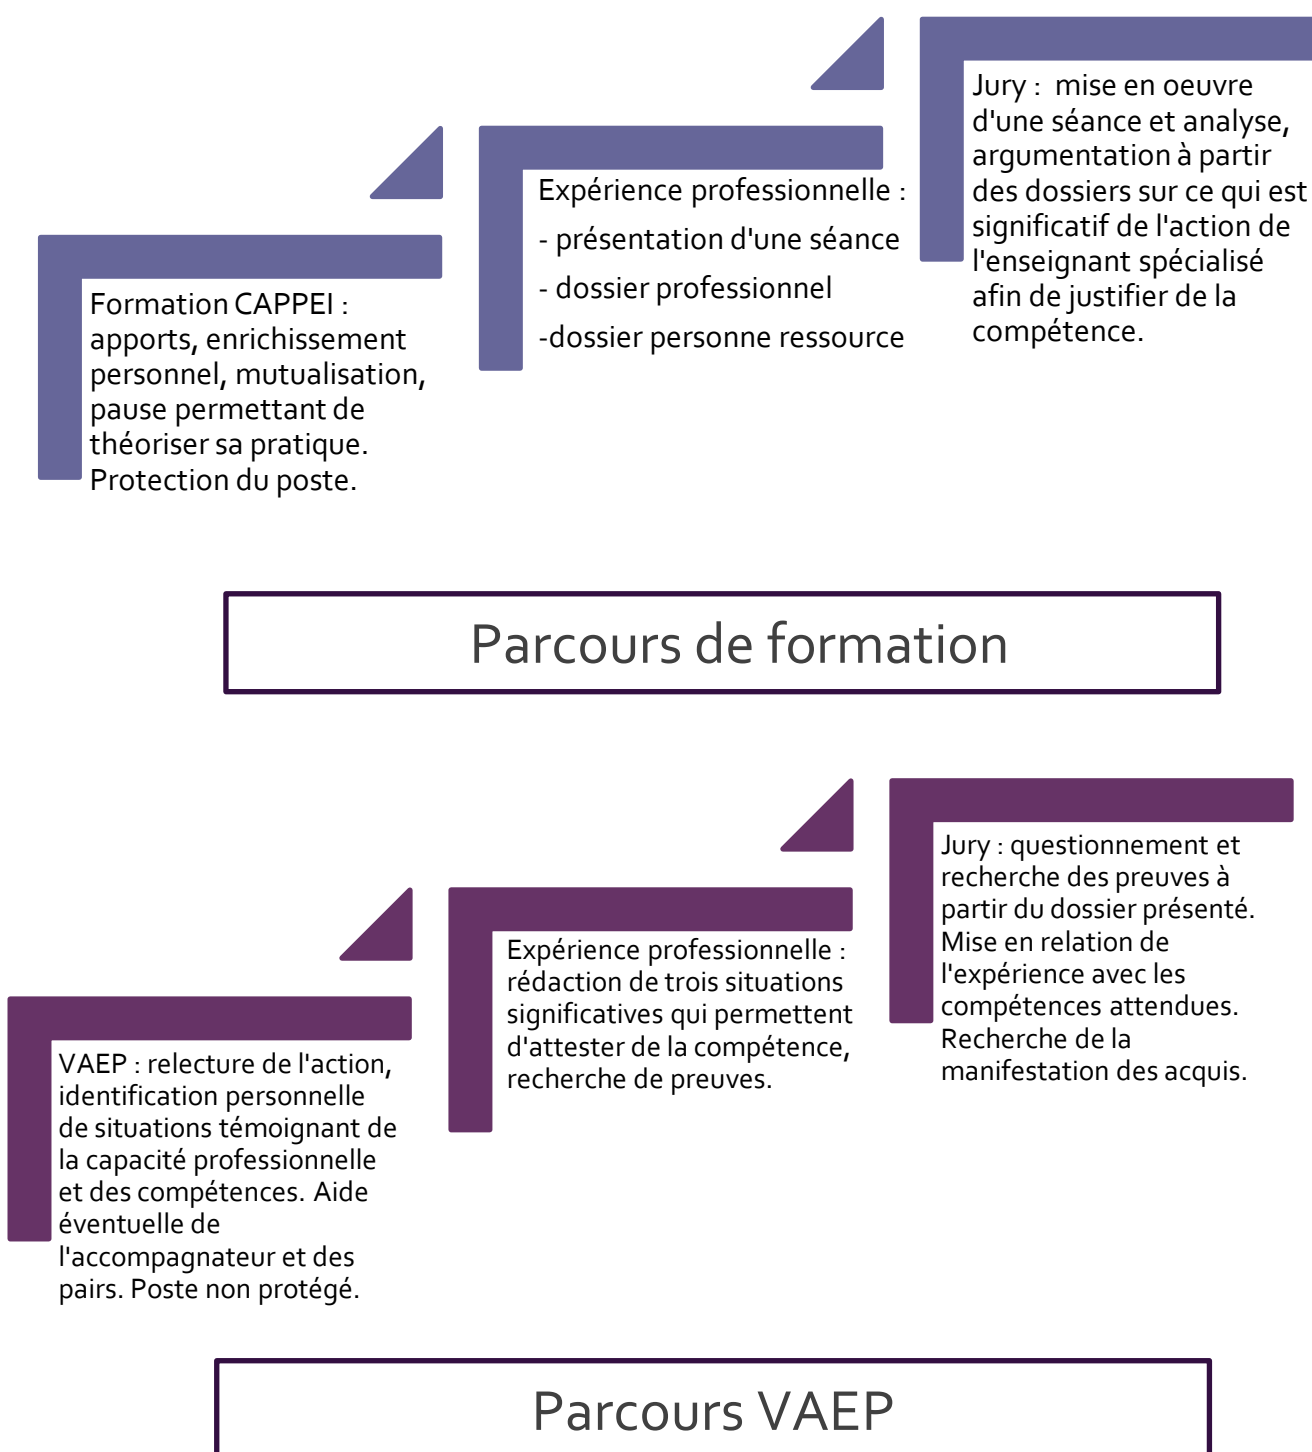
Formation CAPPEI : apports, enrichissement personnel, mutualisation, pause permettant de théoriser sa pratique. Protection du poste.

Expérience professionnelle :

- présentation d'une séance

- dossier professionnel

-dossier personne ressource

Jury : mise en oeuvre d'une séance et analyse, argumentation à partir des dossiers sur ce qui est significatif de l'action de l'enseignant spécialisé afin de justifier de la compétence.

Parcours de formation

VAEP : relecture de l'action, identification personnelle de situations témoignant de la capacité professionnelle et des compétences. Aide éventuelle de l'accompagnateur et des pairs. Poste non protégé.

Expérience professionnelle : rédaction de trois situations significatives qui permettent d'attester de la compétence, recherche de preuves.

Jury : questionnement et recherche des preuves à partir du dossier présenté. Mise en relation de l'expérience avec les compétences attendues. Recherche de la manifestation des acquis.

Parcours VAEP